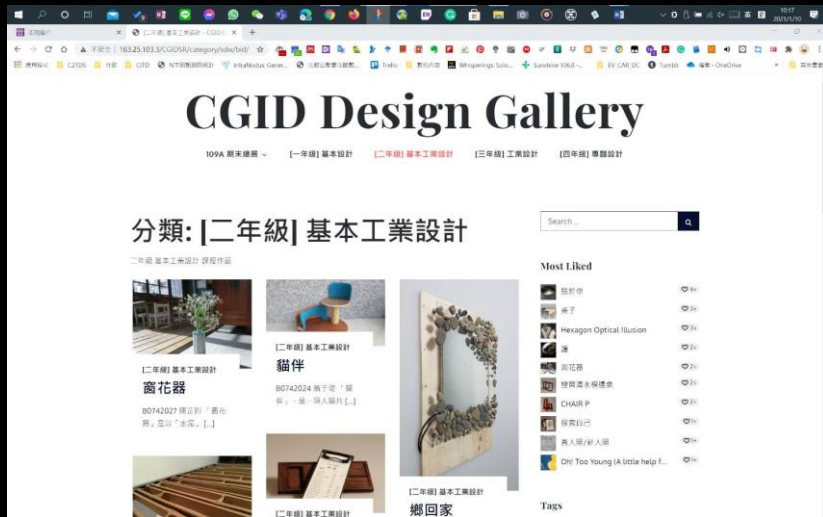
10:17
2021/1/10

未知場所
[二年級] 基本工業設計 - CGID ×
不安全 | 163.25.103.3/CGIDSR/category/sdx/bid/

應用程式 C2TDS 作品 CITD NTF數位資料 InfraNodus: Gener... 元智大學書店開數... Trello 數位作品 Whisperings Solo... Sunshine 106.8 - ... EV_CAR_DC Tumblr 備份 - OneDrive 其他書籤

CGID Design Gallery

109A 期末建展 [一年級] 基本設計 [二年級] 基本工業設計 [三年級] 工業設計 [四年級] 專題設計

分類: [二年級] 基本工業設計

二年級 基本工業設計 課程作品

[二年級] 基本工業設計
窗花器
B0742027 陳立莉「窗花器」是以「水花」[...]

[二年級] 基本工業設計
貓伴
B0742024 翁于瑄「貓伴」，是一項人類共 [...]

[二年級] 基本工業設計

[二年級] 基本工業設計
鄉回家

Search ...

Most Liked
我於你 4
壺子 3
Hexagon Optical Illusion 3
遇 2
窗花器 2
雙關濃水模禮表 2
CHAIR P 2
探索自己 1
真人際/虛人際 1
Oh! Too Young (A little help f... 0

Tags